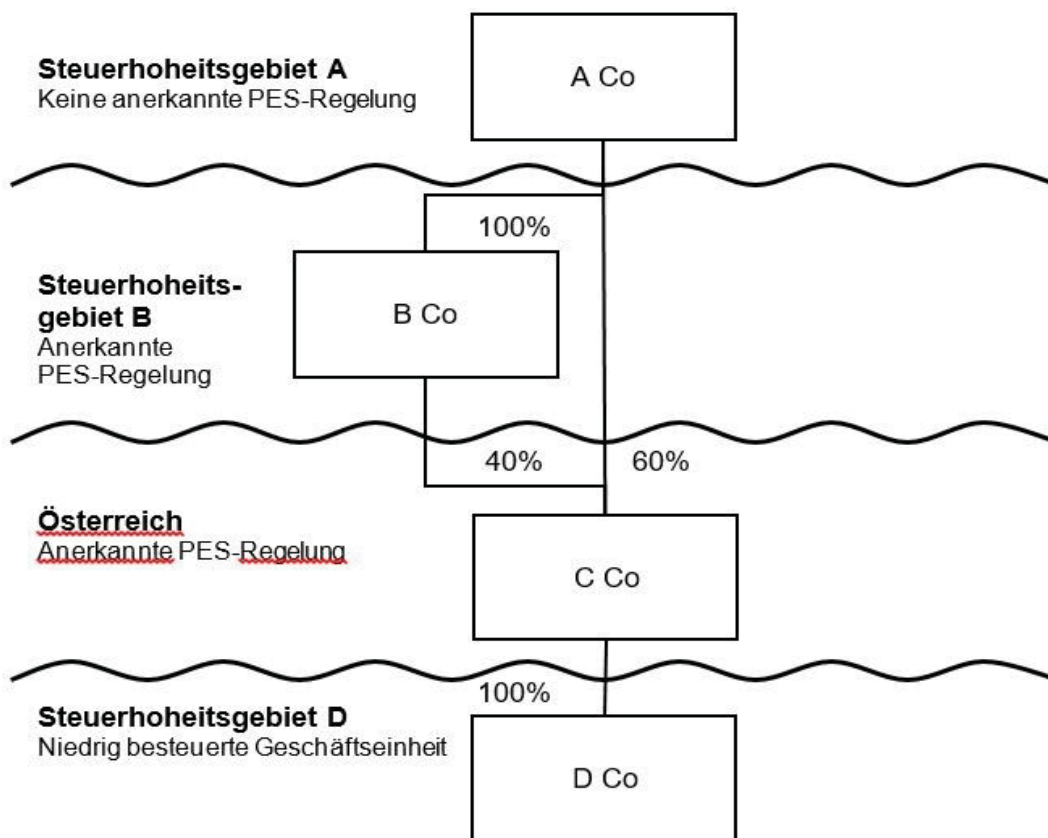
Steuerhoheitsgebiet A
Keine anerkannte PES-Regelung

A Co

100%

Steuerhoheitsgebiet B
Anerkannte PES-Regelung

B Co

40%

60%

Österreich
Anerkannte PES-Regelung

C Co

100%

Steuerhoheitsgebiet D
Niedrig besteuerte Geschäftseinheit

D Co